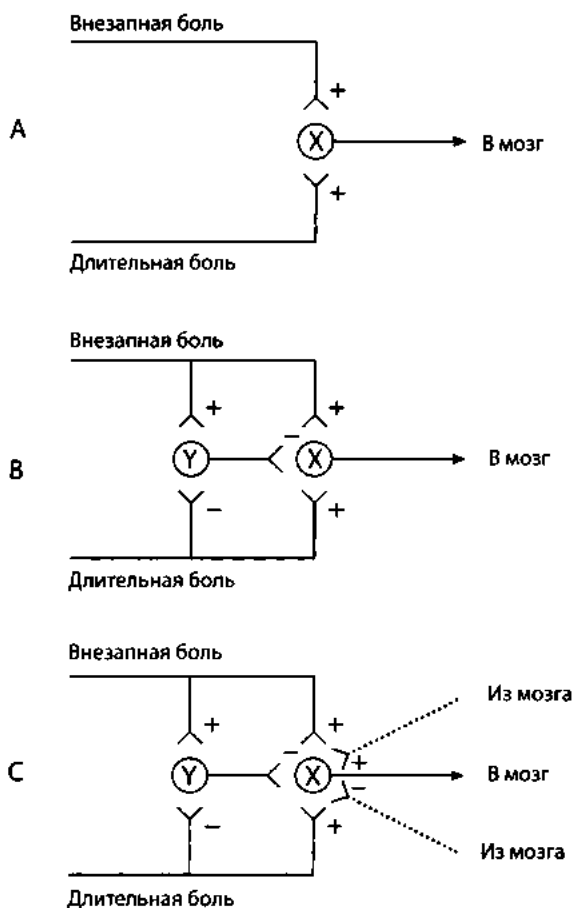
Внезапная боль

A

+

X

В мозг

+

Длительная боль

Внезапная боль

+

+

B

Y

−

X

В мозг

−

+

Длительная боль

Внезапная боль

Из мозга

+

+

C

Y

−

X

+

В мозг

−

−

+

Из мозга

Длительная боль